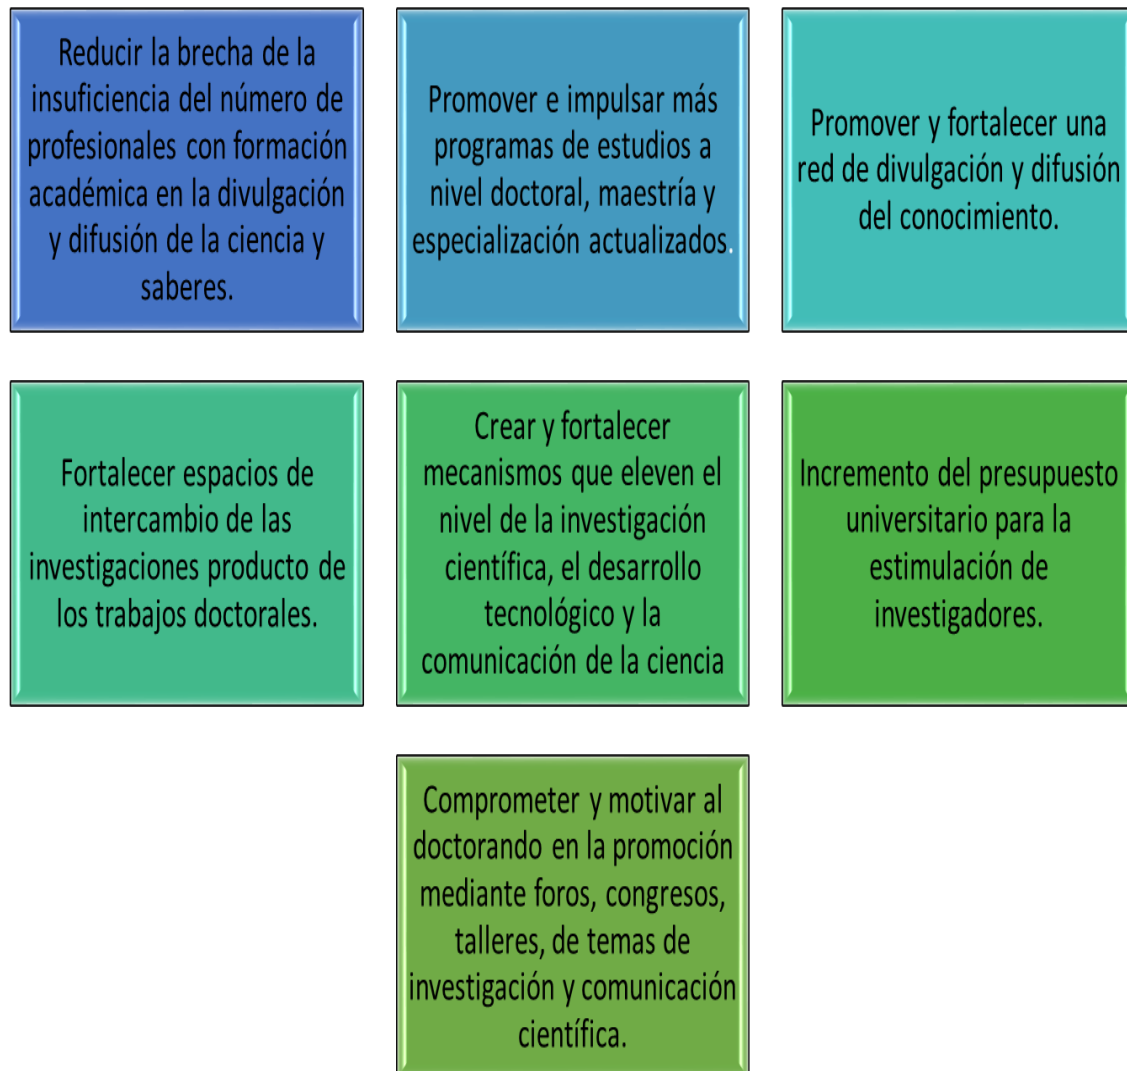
Reducir la brecha de la insuficiencia del número de profesionales con formación académica en la divulgación y difusión de la ciencia y saberes.

Promover e impulsar más programas de estudios a nivel doctoral, maestría y especialización actualizados.

Promover y fortalecer una red de divulgación y difusión del conocimiento.

Fortalecer espacios de intercambio de las investigaciones producto de los trabajos doctorales.

Crear y fortalecer mecanismos que eleven el nivel de la investigación científica, el desarrollo tecnológico y la comunicación de la ciencia

Incremento del presupuesto universitario para la estimulación de investigadores.

Comprometer y motivar al doctorando en la promoción mediante foros, congresos, talleres, de temas de investigación y comunicación científica.